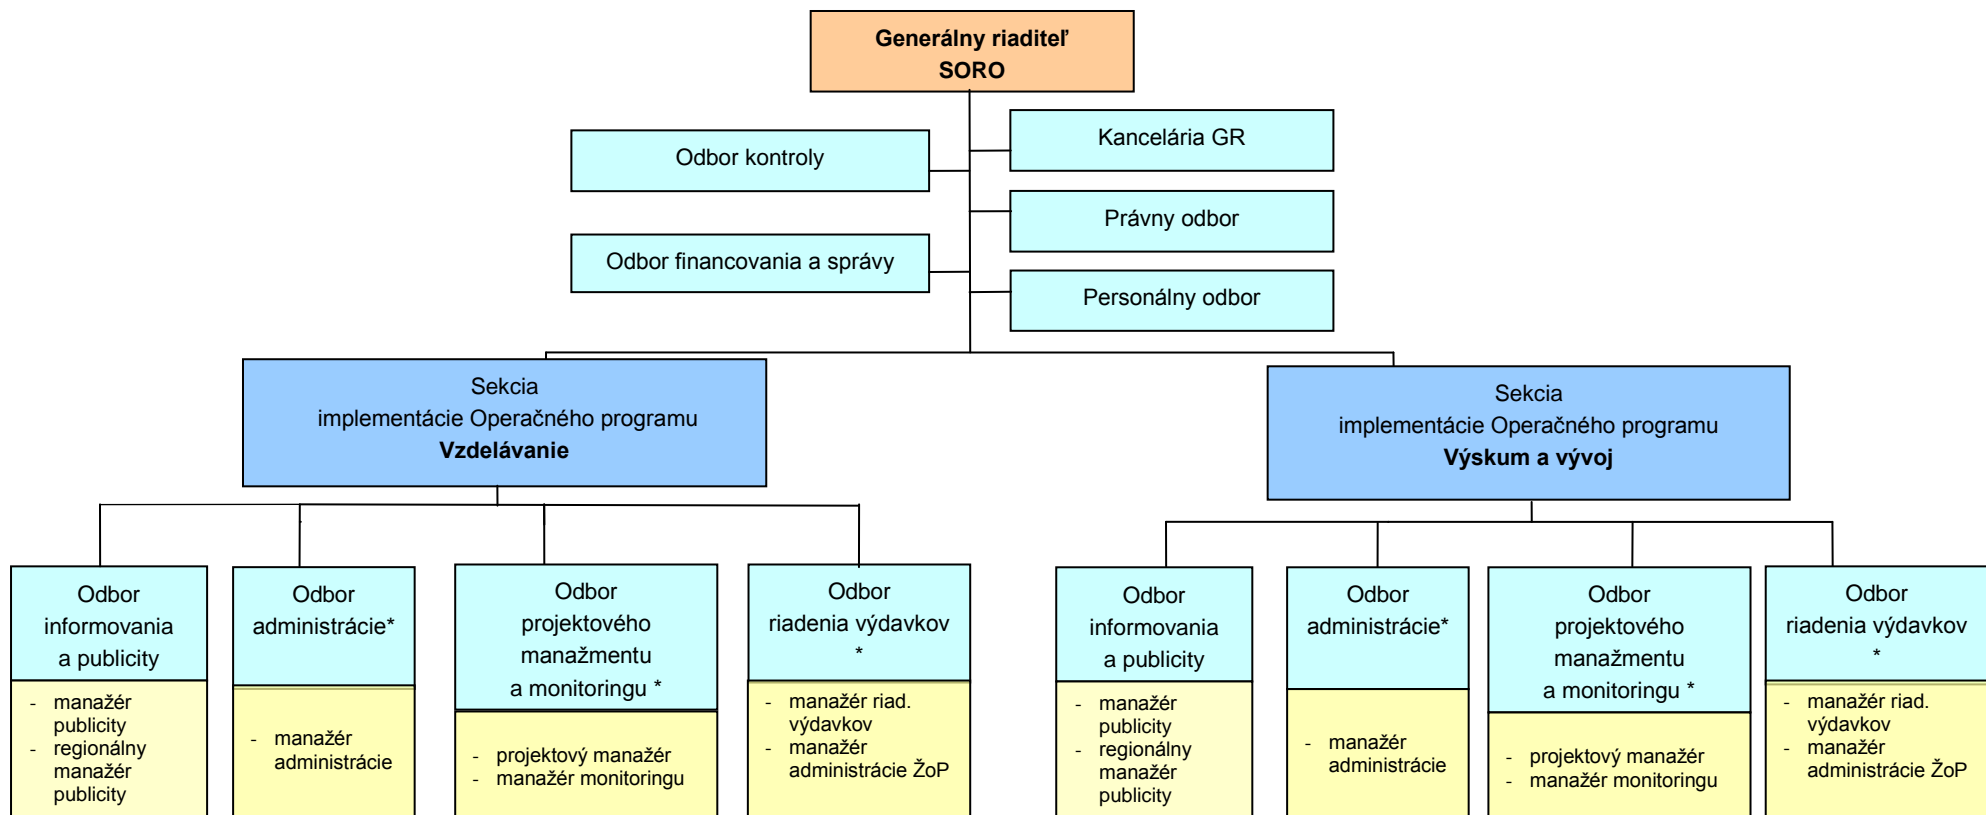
Generálny riaditeľ
SORO

Odbor kontroly

Kancelária GR

Právny odbor

Odbor financovania a správy

Personálny odbor

Sekcia
implementácie Operačného programu
**Vzdelávanie**

Sekcia
implementácie Operačného programu
**Výskum a vývoj**

Odbor informovania a publicity
- manažér publicity
- regionálny manažér publicity

Odbor administrácie*
- manažér administrácie

Odbor projektového manažmentu a monitoringu *
- projektový manažér
- manažér monitoringu

Odbor riadenia výdavkov *
- manažér riad. výdavkov
- manažér administrácie ŽoP

Odbor informovania a publicity
- manažér publicity
- regionálny manažér publicity

Odbor administrácie*
- manažér administrácie

Odbor projektového manažmentu a monitoringu *
- projektový manažér
- manažér monitoringu

Odbor riadenia výdavkov *
- manažér riad. výdavkov
- manažér administrácie ŽoP